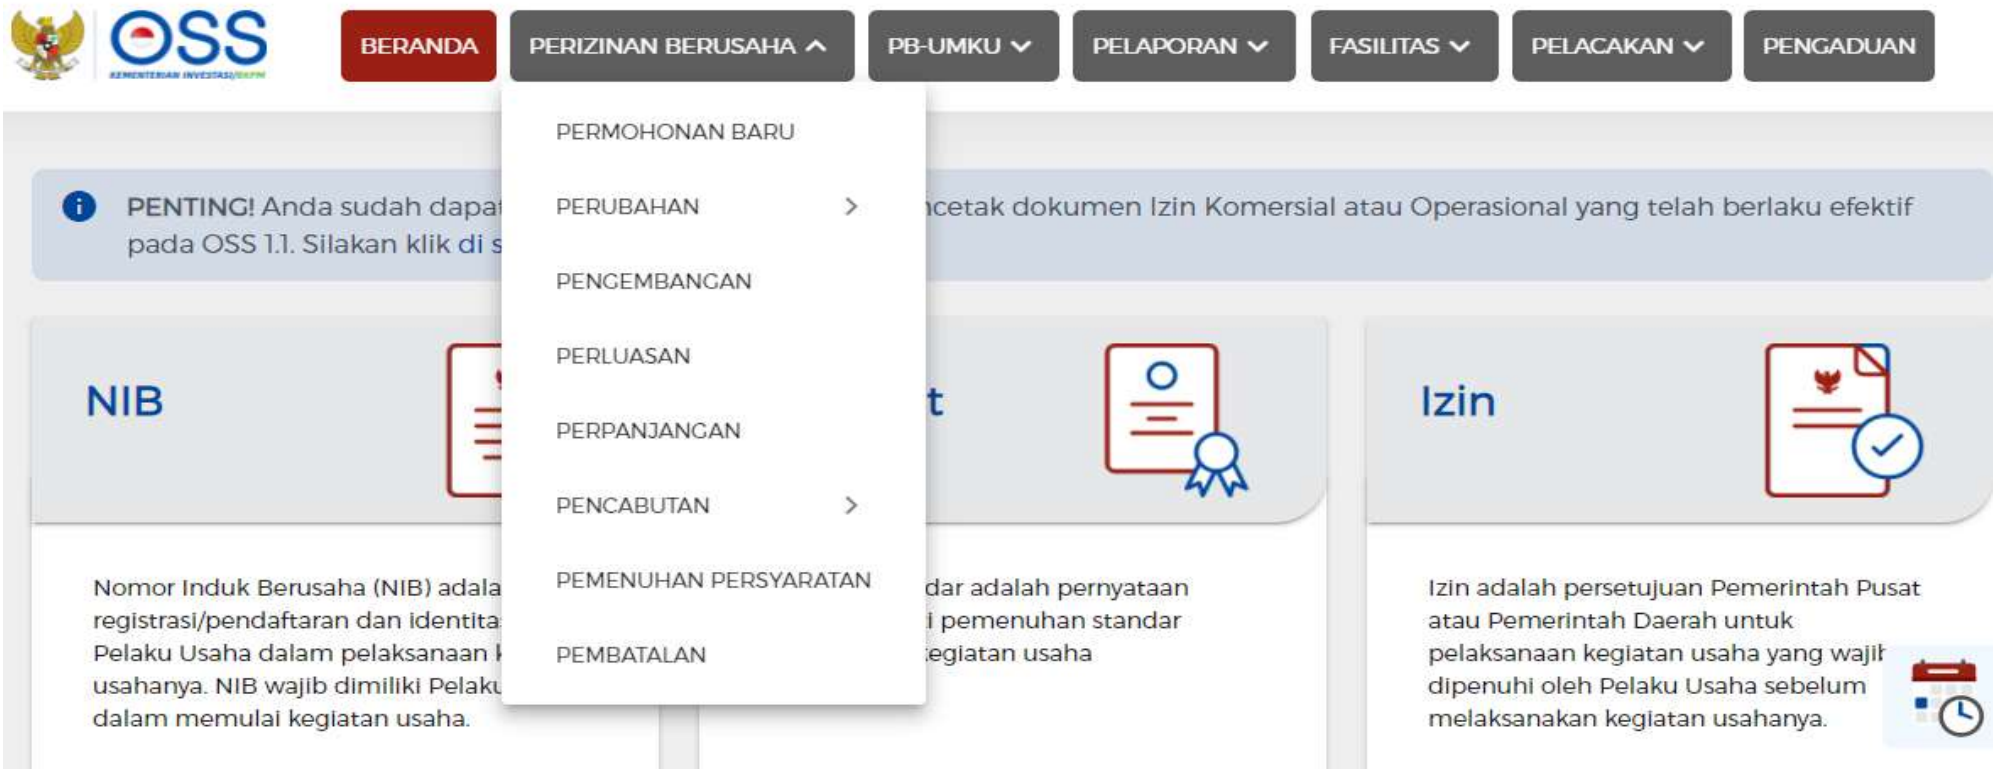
OSS
KEMENTERIAN INVESTASI/BKPM

BERANDA
PERIZINAN BERUSAHA
PB-UMKU
PELAPORAN
FASILITAS
PELACAKAN
PENGADUAN

PERMOHONAN BARU
PERUBAHAN
PENGEMBANGAN
PERLUASAN
PERPANJANGAN
PENCABUTAN
PEMENUHAN PERSYARATAN
PEMBATALAN

PENTING! Anda sudah dapa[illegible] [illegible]cetak dokumen Izin Komersial atau Operasional yang telah berlaku efektif pada OSS 1.1. Silakan klik di s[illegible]

NIB

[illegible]t

Izin

Nomor Induk Berusaha (NIB) adala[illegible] registrasi/pendaftaran dan identita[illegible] Pelaku Usaha dalam pelaksanaan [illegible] usahanya. NIB wajib dimiliki Pelaku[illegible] dalam memulai kegiatan usaha.

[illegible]dar adalah pernyataan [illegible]i pemenuhan standar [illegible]egiatan usaha

Izin adalah persetujuan Pemerintah Pusat atau Pemerintah Daerah untuk pelaksanaan kegiatan usaha yang wajib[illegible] dipenuhi oleh Pelaku Usaha sebelum melaksanakan kegiatan usahanya.